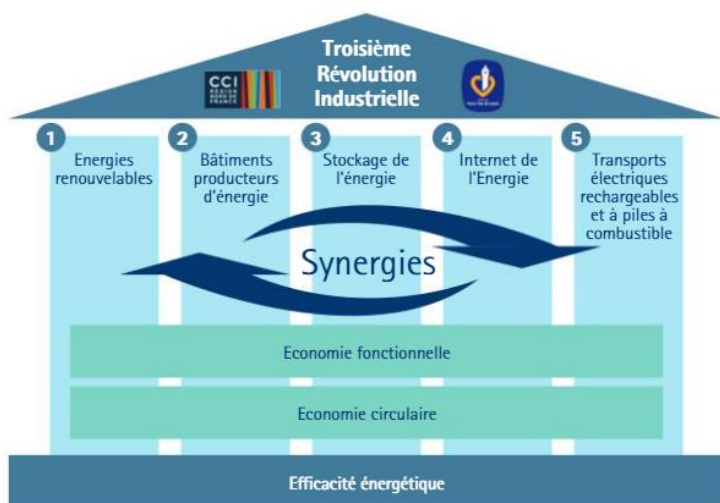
Troisième Révolution Industrielle

CCI RÉGION NORD DE FRANCE

1 Energies renouvelables

2 Bâtiments producteurs d'énergie

3 Stockage de l'énergie

4 Internet de l'Energie

5 Transports électriques rechargeables et à piles à combustible

Synergies

Economie fonctionnelle

Economie circulaire

Efficacité énergétique